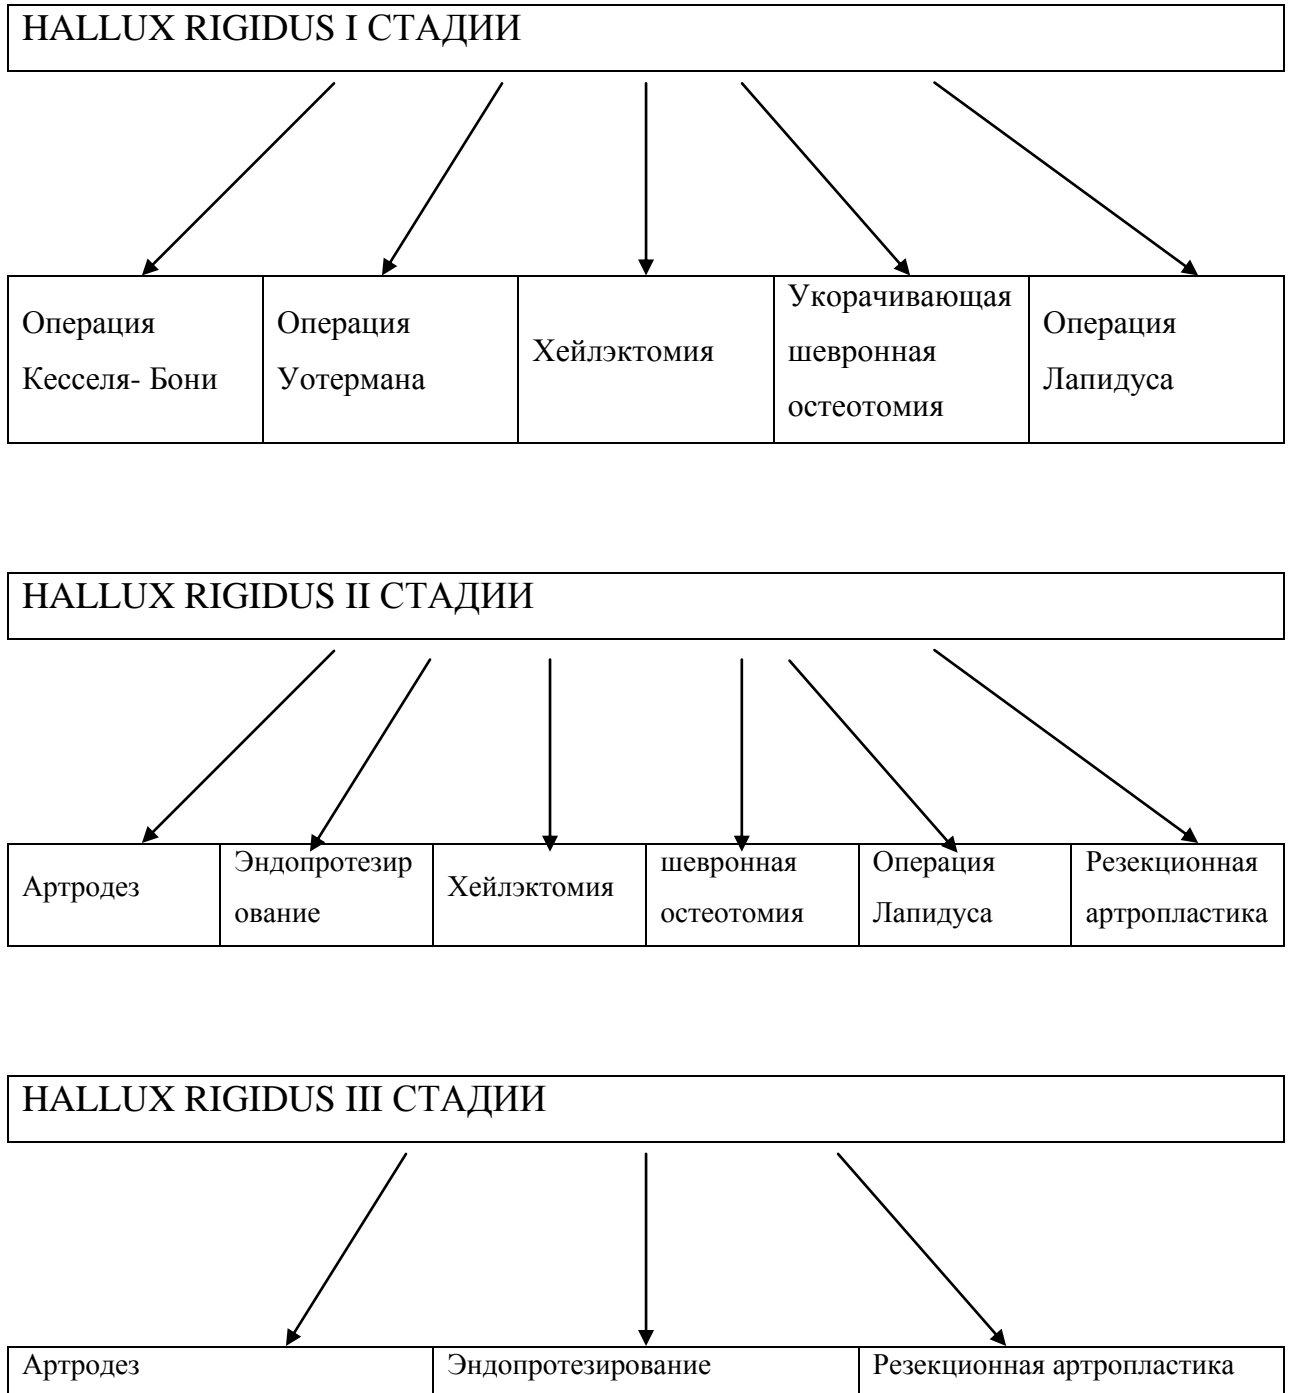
HALLUX RIGIDUS I СТАДИИ

| Операция Кесселя- Бони | Операция Уотермана | Хейлэктомия | Укорачивающая шевронная остеотомия | Операция Лапидуса |
|---|---|---|---|---|

HALLUX RIGIDUS II СТАДИИ

| Артродез | Эндопротезирование | Хейлэктомия | шевронная остеотомия | Операция Лапидуса | Резекционная артропластика |
|---|---|---|---|---|---|

HALLUX RIGIDUS III СТАДИИ

| Артродез | Эндопротезирование | Резекционная артропластика |
|---|---|---|